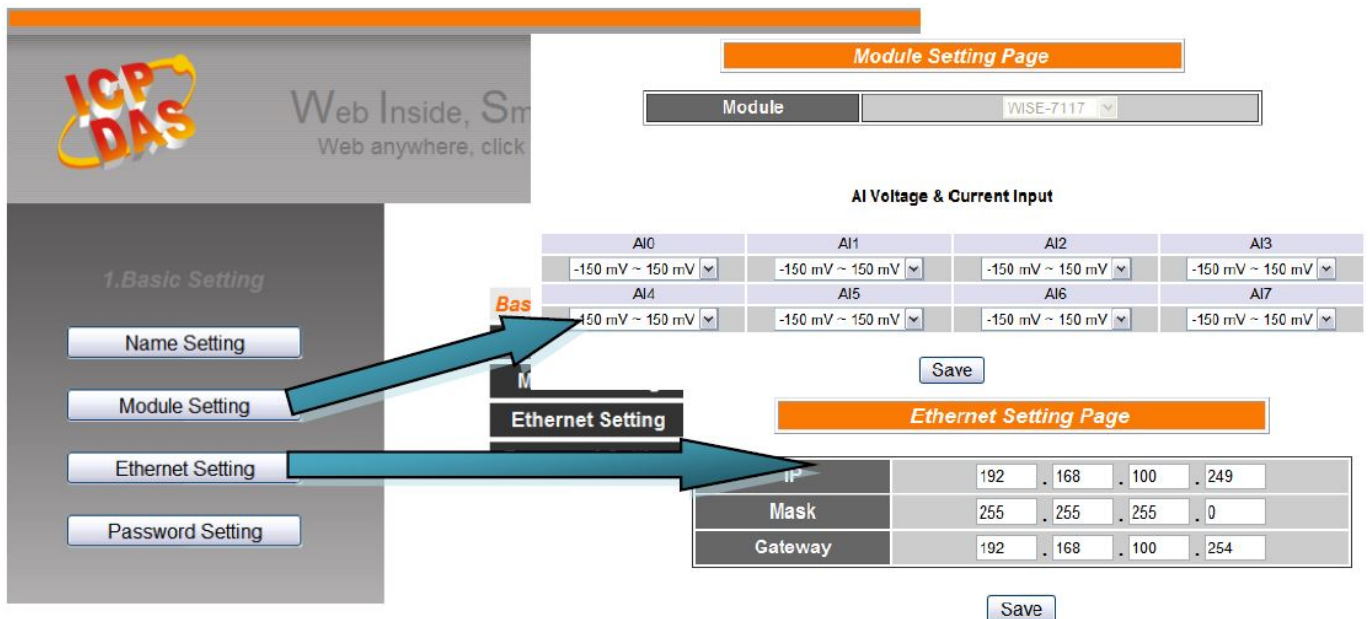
ICP DAS

Web Inside, Sm

Web anywhere, click

1.Basic Setting

Name Setting

Module Setting

Ethernet Setting

Password Setting

Module Setting Page

| Module | WISE-7117 |
|---|---|

AI Voltage & Current Input

| AI0 | AI1 | AI2 | AI3 |
|---|---|---|---|
| -150 mV ~ 150 mV | -150 mV ~ 150 mV | -150 mV ~ 150 mV | -150 mV ~ 150 mV |
| AI4 | AI5 | AI6 | AI7 |
| -150 mV ~ 150 mV | -150 mV ~ 150 mV | -150 mV ~ 150 mV | -150 mV ~ 150 mV |

Bas

Save

M

Ethernet Setting

Ethernet Setting Page

| IP | 192 . 168 . 100 . 249 |
|---|---|
| Mask | 255 . 255 . 255 . 0 |
| Gateway | 192 . 168 . 100 . 254 |

Save